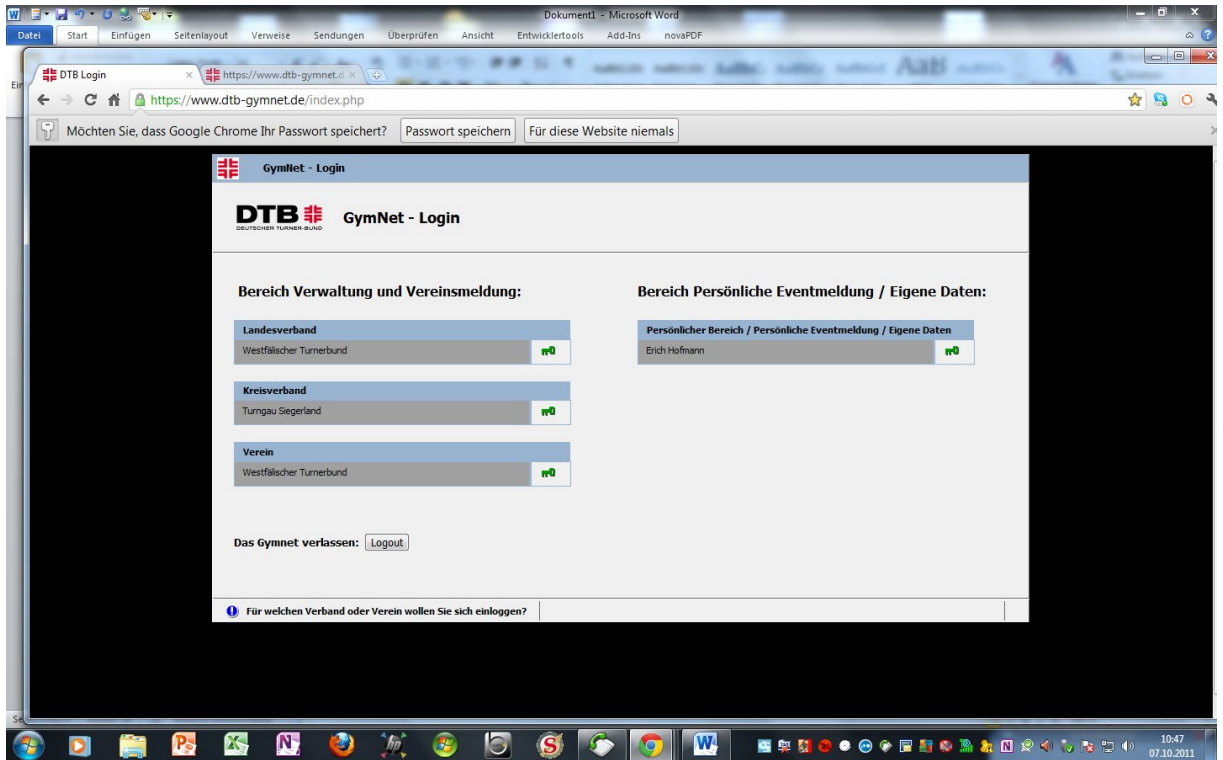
Dokument1 - Microsoft Word

Datei Start Einfügen Seitenlayout Verweise Sendungen Überprüfen Ansicht Entwicklertools Add-Ins novaPDF

DTB Login × https://www.dtb-gymnet.d ×

https://www.dtb-gymnet.de/index.php

Möchten Sie, dass Google Chrome Ihr Passwort speichert? Passwort speichern Für diese Website niemals

GymNet - Login

DTB DEUTSCHER TURNER-BUND GymNet - Login

Bereich Verwaltung und Vereinsmeldung:

| Landesverband |
|---|
| Westfälischer Turnerbund |

| Kreisverband |
|---|
| Turngau Siegerland |

| Verein |
|---|
| Westfälischer Turnerbund |

Das Gymnet verlassen: Logout

Bereich Persönliche Eventmeldung / Eigene Daten:

| Persönlicher Bereich / Persönliche Eventmeldung / Eigene Daten |
|---|
| Erich Hofmann |

Für welchen Verband oder Verein wollen Sie sich einloggen?

10:47
07.10.2011